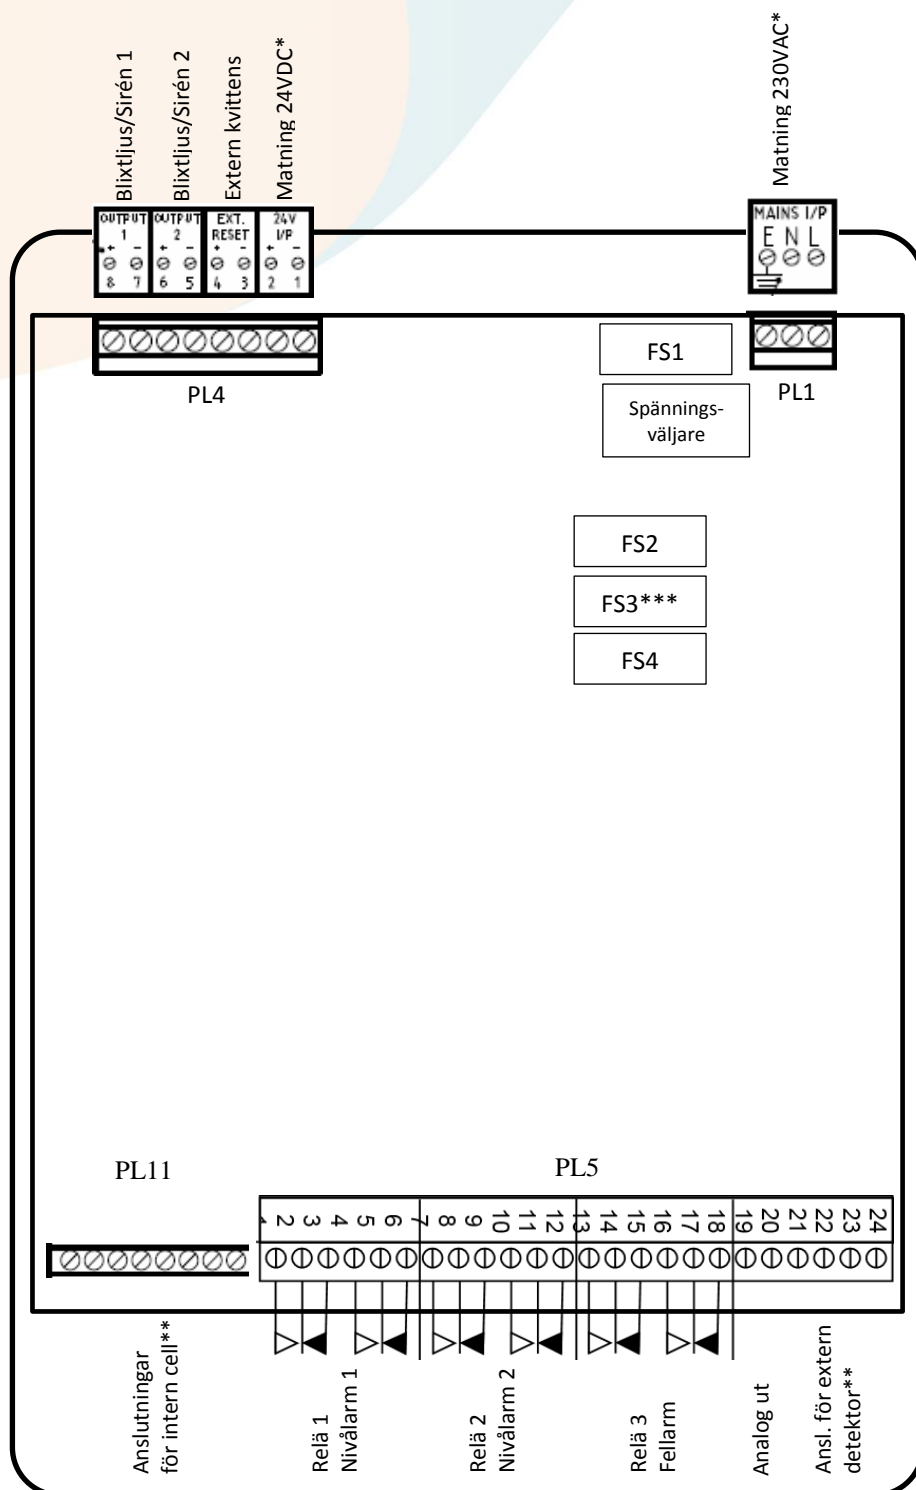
Blixtljus/Sirén 1
Blixtljus/Sirén 2
Extern kvittens
Matning 24VDC*
Matning 230VAC*

OUTPUT 1 + − 8 7
OUTPUT 2 + − 6 5
EXT. RESET + − 4 3
24V I/P + − 2 1

MAINS I/P E N L

PL4
FS1
Spännings-väljare
PL1
FS2
FS3***
FS4

PL11
PL5
1 2 3 4 5 6 7 8 9 10 11 12 13 14 15 16 17 18 19 20 21 22 23 24

Anslutningar för intern cell**
Relä 1 Nivålarm 1
Relä 2 Nivålarm 2
Relä 3 Fellarm
Analog ut
Ansl. för extern detektor**